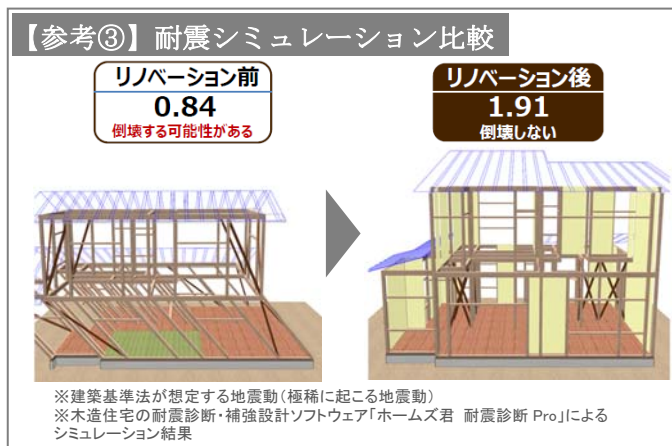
【参考③】耐震シミュレーション比較

リノベーション前
0.84
倒壊する可能性がある

リノベーション後
1.91
倒壊しない

※建築基準法が想定する地震動（極稀に起こる地震動）
※木造住宅の耐震診断・補強設計ソフトウェア「ホームズ君　耐震診断 Pro」による シミュレーション結果